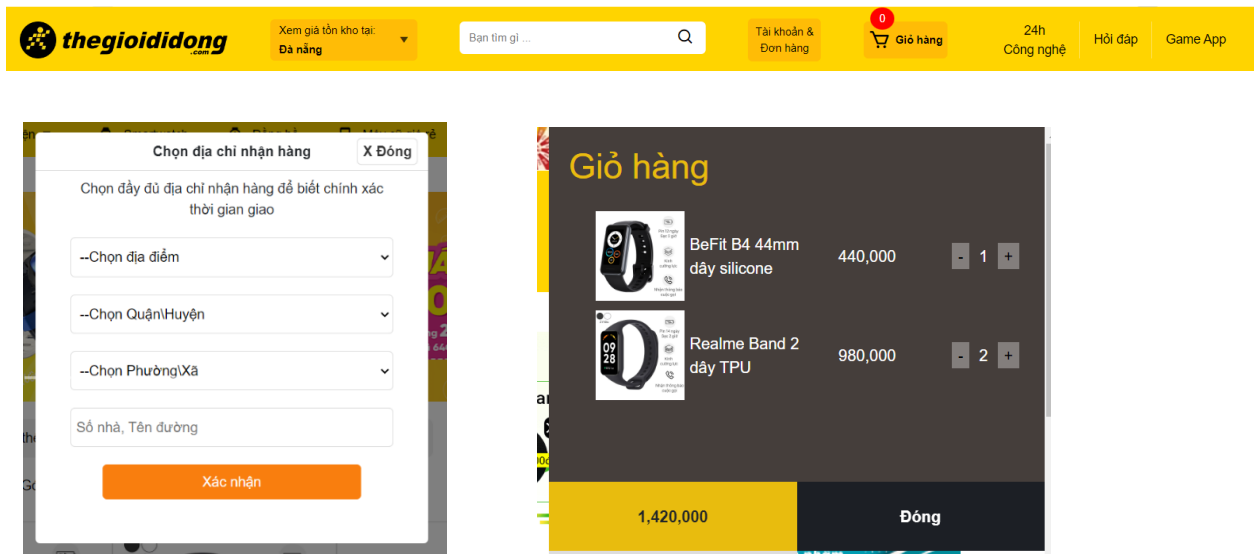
thegioididong .com

Xem giá tồn kho tại: Đà nẵng

Bạn tìm gì ...

Tài khoản & Đơn hàng

0 Giỏ hàng

24h Công nghệ

Hỏi đáp

Game App

Chọn địa chỉ nhận hàng

X Đóng

Chọn đầy đủ địa chỉ nhận hàng để biết chính xác thời gian giao

--Chọn địa điểm

--Chọn Quận\Huyện

--Chọn Phường\Xã

Số nhà, Tên đường

Xác nhận

Giỏ hàng

BeFit B4 44mm dây silicone 440,000 - 1 +

Realme Band 2 dây TPU 980,000 - 2 +

1,420,000

Đóng